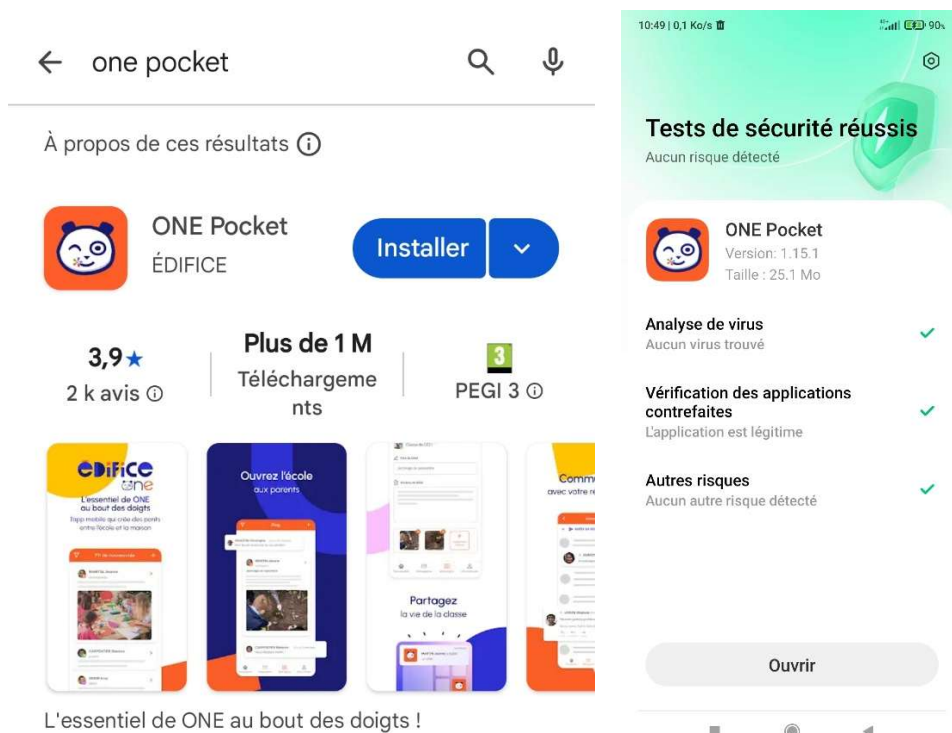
one pocket

À propos de ces résultats ⓘ

ONE Pocket
ÉDIFICE

Installer

3,9★
2 k avis ⓘ

Plus de 1 M
Téléchargements

3
PEGI 3 ⓘ

edifice one
L'essentiel de ONE au bout des doigts
L'app mobile qui crée des ponts entre l'école et la maison

Ouvrez l'école aux parents

Partagez la vie de la classe

Comm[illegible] avec votre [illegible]

L'essentiel de ONE au bout des doigts !

10:49 | 0,1 Ko/s

90

Tests de sécurité réussis
Aucun risque détecté

ONE Pocket
Version: 1.15.1
Taille : 25.1 Mo

Analyse de virus
Aucun virus trouvé

Vérification des applications contrefaites
L'application est légitime

Autres risques
Aucun autre risque détecté

Ouvrir